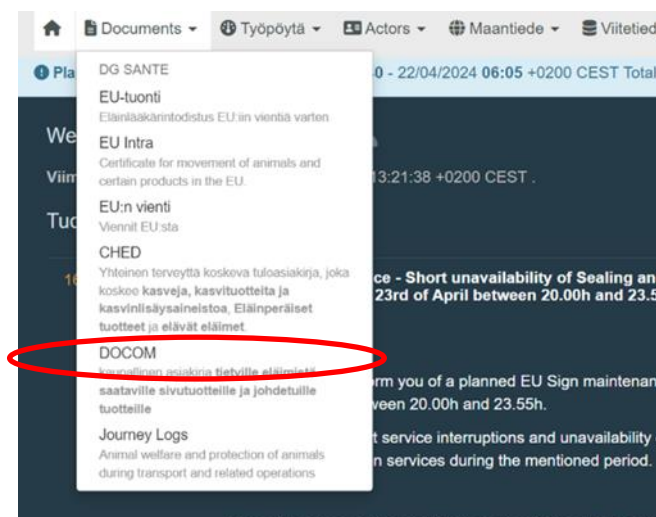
Documents ▾ Työpöytä ▾ Actors ▾ Maantiede ▾ Viitetied

Pla 0 - 22/04/2024 06:05 +0200 CEST Total

We
Viim 13:21:38 +0200 CEST .
Tuo

16 ce - Short unavailability of Sealing an 23rd of April between 20.00h and 23.5

orm you of a planned EU Sign maintenan ween 20.00h and 23.55h.

t service interruptions and unavailability n services during the mentioned period.

DG SANTE

EU-tuonti
Eläinlääkärintodistus EU:iin vientiä varten

EU Intra
Certificate for movement of animals and certain products in the EU.

EU:n vienti
Viennit EU:sta

CHED
Yhteinen terveyttä koskeva tuloasiakirja, joka koskee **kasveja, kasvituotteita ja kasvinlisäysaineistoa**, **Eläinperäiset tuotteet** ja **elävät eläimet**.

DOCOM
kaupallinen asiakirja **tietyille eläimistä saataville sivutuotteille ja johdetuille tuotteille**

Journey Logs
Animal welfare and protection of animals during transport and related operations